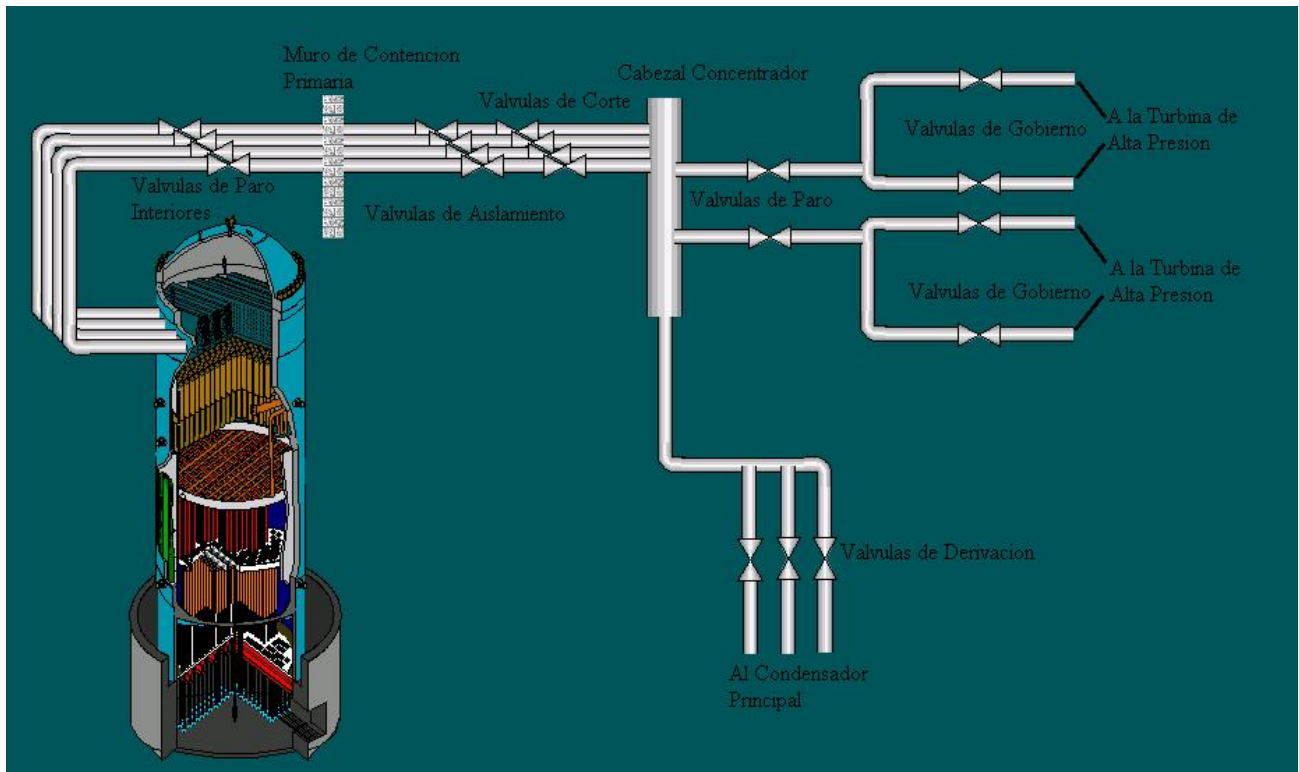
Muro de Contencion Primaria

Cabezal Concentrador

Valvulas de Corte

Valvulas de Gobierno

A la Turbina de Alta Presion

Valvulas de Paro Interiores

Valvulas de Aislamiento

Valvulas de Paro

A la Turbina de Alta Presion

Valvulas de Gobierno

Valvulas de Derivacion

Al Condensador Principal